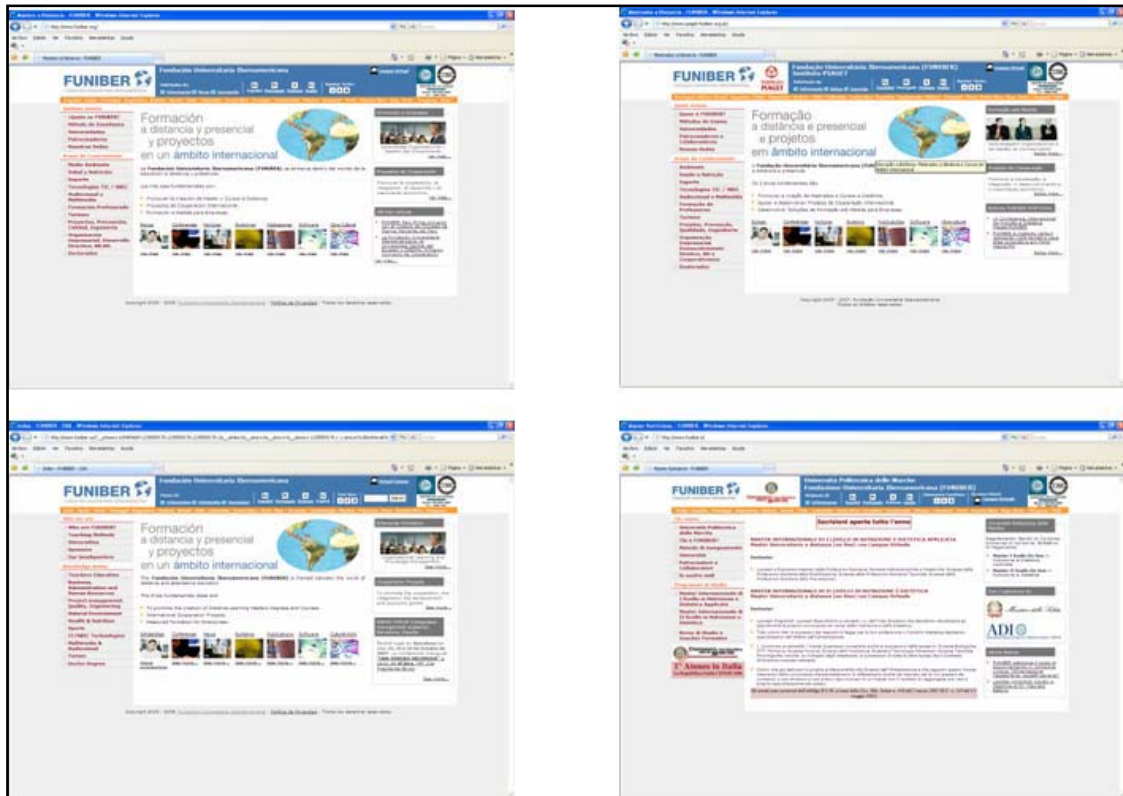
FUNIBER
Fundación Universitaria Iberoamericana
Formación
a distancia y presencial
y proyectos
en un ámbito internacional

FUNIBER
Fundação Universitária Iberoamericana (FUNIBER)
Instituto PIAGET
Formação
a distância e presencial
e projetos
em âmbito internacional

FUNIBER
Fundación Universitaria Iberoamericana
Formación
a distancia y presencial
y proyectos
en un ámbito internacional

FUNIBER
Università Politecnica delle Marche
Fundación Universitaria Iberoamericana (FUNIBER)
Iscrizioni aperte tutto l'anno
ADI